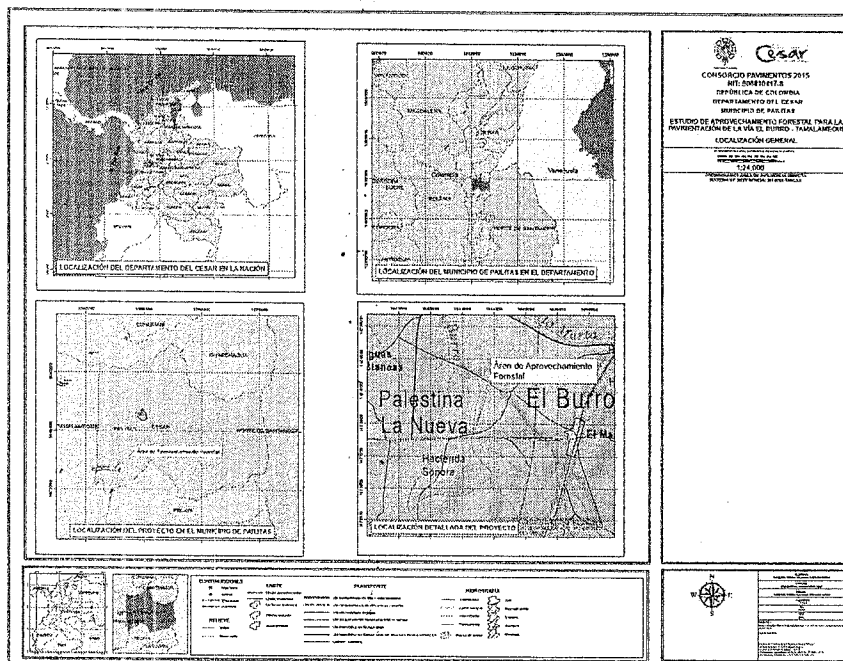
Cesar
CONSORCIO PAVIMENTOS 2015
NIT: 900810617.8
REPÚBLICA DE COLOMBIA
DEPARTAMENTO DEL CESAR
MUNICIPIO DE PAILITAS
ESTUDIO DE APROVECHAMIENTO FORESTAL PARA LA PAVIMENTACIÓN DE LA VÍA EL BURRO - TAMALAMEQUE
LOCALIZACIÓN GENERAL
1:24.000

LOCALIZACIÓN DEL DEPARTAMENTO DEL CESAR EN LA NACIÓN

MAGDALENA
Venezuela
LOCALIZACIÓN DEL MUNICIPIO DE PAILITAS EN EL DEPARTAMENTO

CESAR
Área de Aprovechamiento Forestal
PELAYA
LOCALIZACIÓN DEL PROYECTO EN EL MUNICIPIO DE PAILITAS

Área de Aprovechamiento Forestal
Palestina La Nueva
El Burro
Hacienda Sonora
LOCALIZACIÓN DETALLADA DEL PROYECTO

CONVENCIONES
LIMITE
PLANIMETRIA
HIDROGRAFIA
RELIEVE

N
W
E
S